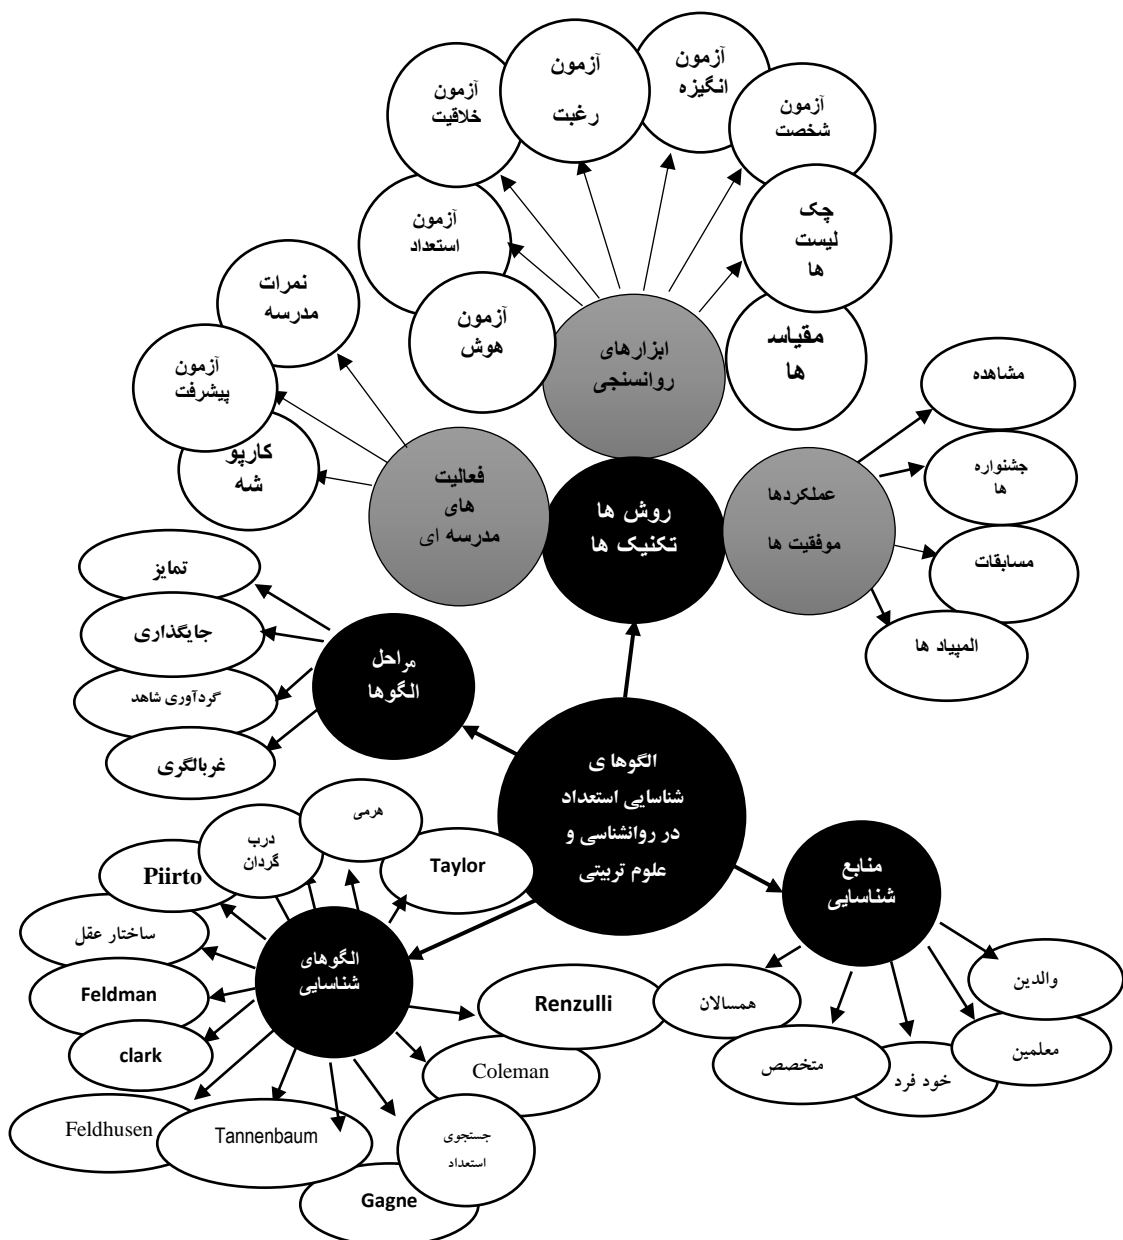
آزمون خلاقیت

آزمون رغبت

آزمون انگیزه

آزمون شخصت

آزمون استعداد

چک لیست ها

نمرات مدرسه

آزمون هوش

ابزارهای روانسنجی

مقیاس ها

مشاهده

آزمون پیشرفت

کارپو شه

فعالیت های مدرسه ای

روش ها تکنیک ها

عملکردها موفقیت ها

جشنواره ها

مسابقات

تمایز

المپیاد ها

جایگذاری

مراحل الگوها

گردآوری شاهد

غربالگری

الگوها ی شناسایی استعداد در روانشناسی و علوم تربیتی

هرمی

درب گردان

Piirto

Taylor

منابع شناسایی

ساختار عقل

الگوهای شناسایی

والدین

Feldman

Renzulli

همسالان

clark

معلمین

Coleman

متخصص

خود فرد

Feldhusen

Tannenbaum

جستجوی استعداد

Gagne